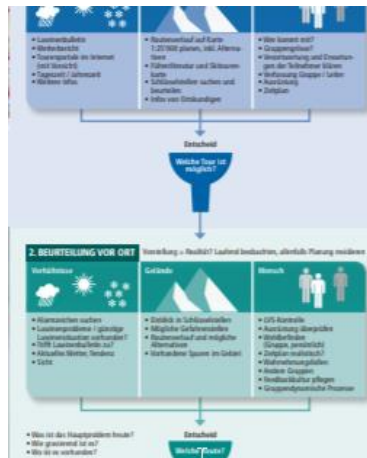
- Lawinenbulletin
- Wetterbericht
- Tourenportale im Internet (mit Vorsicht)
- Tageszeit / Jahreszeit
- Weitere Infos

- Routenverlauf auf Karte 1:25'000 planen, inkl. Alternativen
- Führerliteratur und Skitourenkarte
- Schlüsselstellen suchen und beurteilen
- Infos von Ortskundigen

- Wer kommt mit?
- Gruppengrösse?
- Verantwortung und Erwartungen der Teilnehmer klären
- Verfassung Gruppe / Leiter
- Ausrüstung
- Zeitplan

Entscheid

Welche Tour ist möglich?

2. BEURTEILUNG VOR ORT

Vorstellung = Realität? Laufend beobachten, allenfalls Planung revidieren

Verhältnisse

Gelände

Mensch

- Alarmzeichen suchen
- Lawinenprobleme / günstige Lawinensituation vorhanden?
- Trifft Lawinenbulletin zu?
- Aktuelles Wetter, Tendenz
- Sicht

- Steilheit in Schlüsselstellen
- Mögliche Gefahrenstellen
- Routenverlauf und mögliche Alternativen
- Vorhandene Spuren im Gelände

- LVS-Kontrolle
- Ausrüstung überprüfen
- Wohlbefinden (Gruppe, persönlich)
- Zeitplan realistisch?
- Wahrnehmungsfallen
- Andere Gruppen
- Feedbackkultur pflegen
- Gruppendynamische Prozesse

- Was ist das Hauptproblem heute?
- Wie gravierend ist es?
- Wo ist es vorhanden?

Entscheid

Welche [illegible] heute?